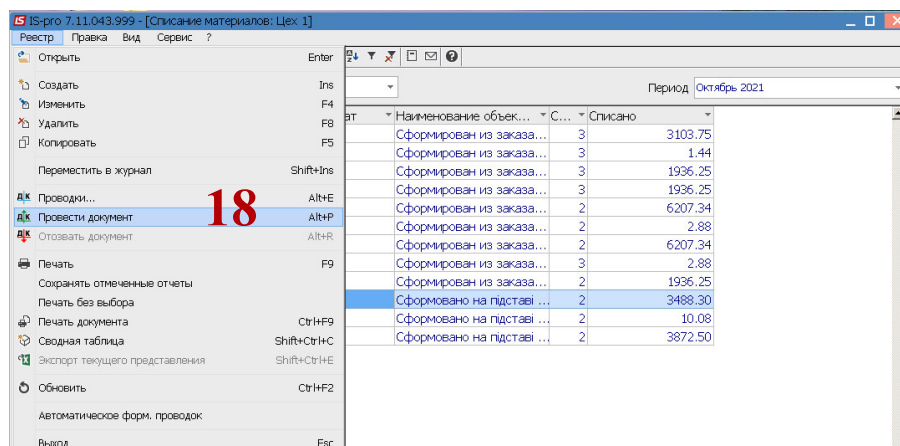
IS IS-pro 7.11.043.999 - [Списание материалов: Цех 1]

Реестр Правка Вид Сервис ?

Открыть Enter
Создать Ins
Изменить F4
Удалить F8
Копировать F5
Переместить в журнал Shift+Ins
Проводки... Alt+E
Провести документ Alt+P
Отозвать документ Alt+R
Печать F9
Сохранять отмеченные отчеты
Печать без выбора
Печать документа Ctrl+F9
Сводная таблица Shift+Ctrl+C
Экспорт текущего представления Shift+Ctrl+E
Обновить Ctrl+F2
Автоматическое форм. проводок
Выход Esc

18

Период Октябрь 2021

| ат | Наименование объек... | С... | Списано |
|---|---|---|---|
| | Сформирован из заказа... | 3 | 3103.75 |
| | Сформирован из заказа... | 3 | 1.44 |
| | Сформирован из заказа... | 3 | 1936.25 |
| | Сформирован из заказа... | 3 | 1936.25 |
| | Сформирован из заказа... | 2 | 6207.34 |
| | Сформирован из заказа... | 2 | 2.88 |
| | Сформирован из заказа... | 2 | 6207.34 |
| | Сформирован из заказа... | 3 | 2.88 |
| | Сформирован из заказа... | 2 | 1936.25 |
| | Сформовано на підставі ... | 2 | 3488.30 |
| | Сформовано на підставі ... | 2 | 10.08 |
| | Сформовано на підставі ... | 2 | 3872.50 |